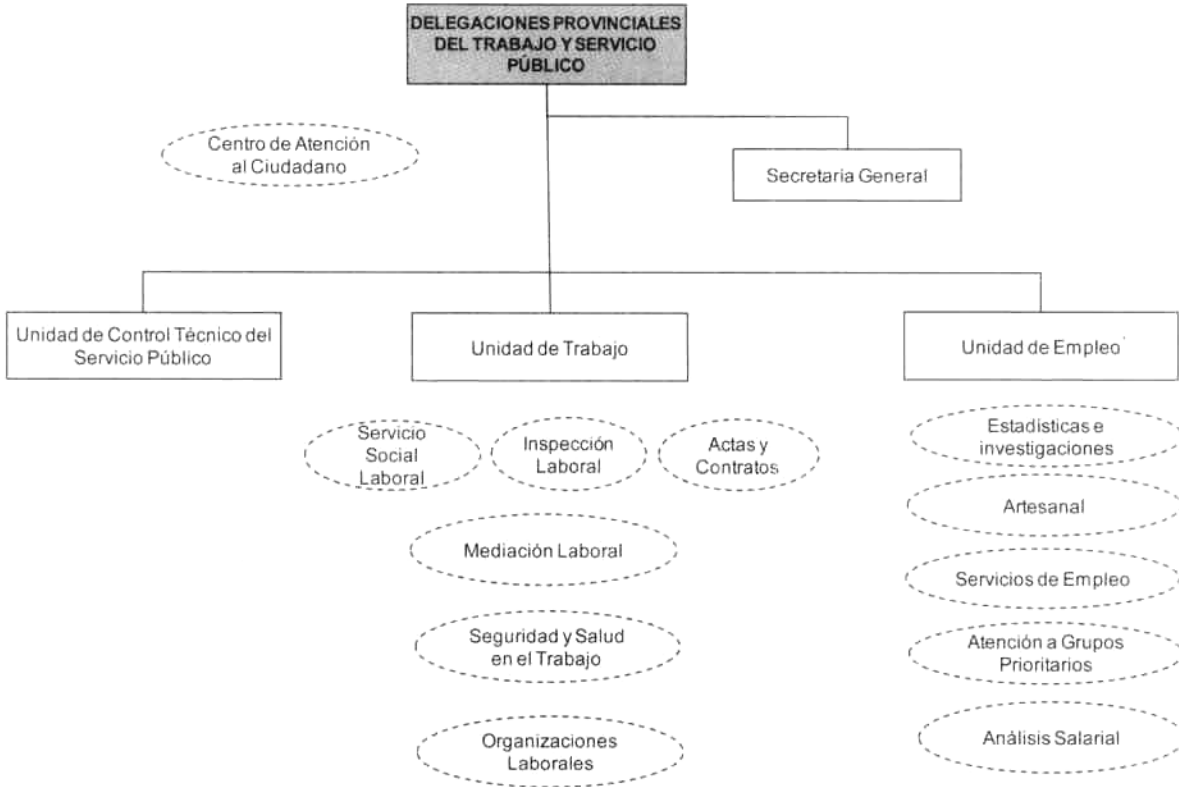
DELEGACIONES PROVINCIALES DEL TRABAJO Y SERVICIO PÚBLICO

Centro de Atención al Ciudadano

Secretaria General

Unidad de Control Técnico del Servicio Público

Unidad de Trabajo

Unidad de Empleo

Servicio Social Laboral

Inspección Laboral

Actas y Contratos

Mediación Laboral

Seguridad y Salud en el Trabajo

Organizaciones Laborales

Estadisticas e investigaciones

Artesanal

Servicios de Empleo

Atención a Grupos Prioritarios

Análisis Salarial